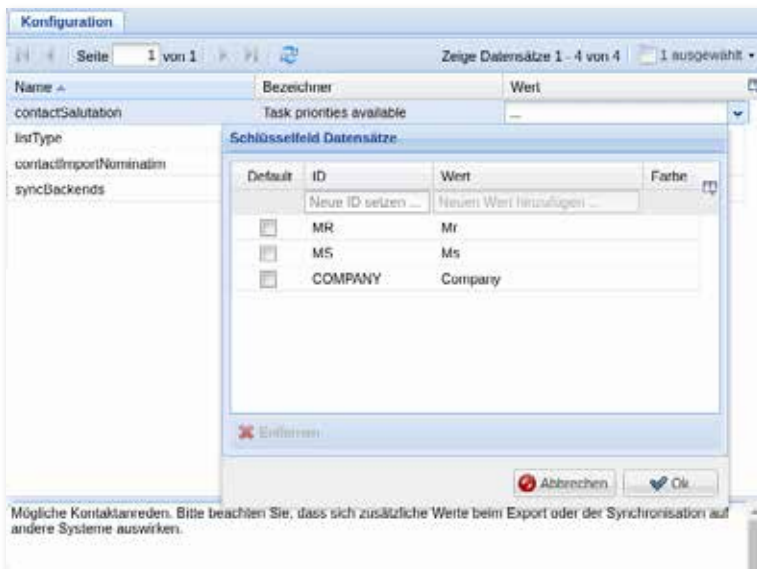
Konfiguration

Seite 1 von 1

Zeige Datensätze 1 - 4 von 4 1 ausgewählt

| Name | Bezeichner | Wert |
|---|---|---|
| contactSalutation | Task priorities available | ... |
| listType | | |
| contactImportNominatim | | |
| syncBackends | | |

Schlüsselfeld Datensätze

| Default | ID | Wert | Farbe |
|---|---|---|---|
| | Neue ID setzen ... | Neuen Wert hinzufügen ... | |
| | MR | Mr | |
| | MS | Ms | |
| | COMPANY | Company | |

Entfernen

Abbrechen Ok

Mögliche Kontaktanreden. Bitte beachten Sie, dass sich zusätzliche Werte beim Export oder der Synchronisation auf andere Systeme auswirken.